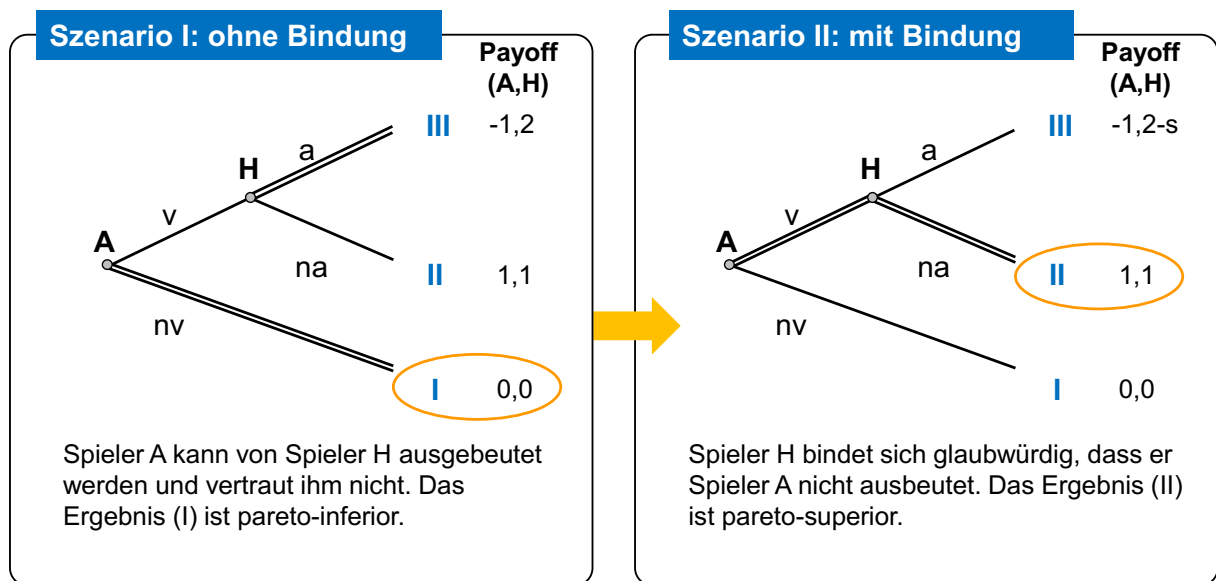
Szenario I: ohne Bindung

Payoff (A,H)

H

a

III -1,2

v

A

na

II 1,1

nv

I 0,0

Spieler A kann von Spieler H ausgebeutet werden und vertraut ihm nicht. Das Ergebnis (I) ist pareto-inferior.

Szenario II: mit Bindung

Payoff (A,H)

H

a

III -1,2-s

v

A

na

II 1,1

nv

I 0,0

Spieler H bindet sich glaubwürdig, dass er Spieler A nicht ausbeutet. Das Ergebnis (II) ist pareto-superior.